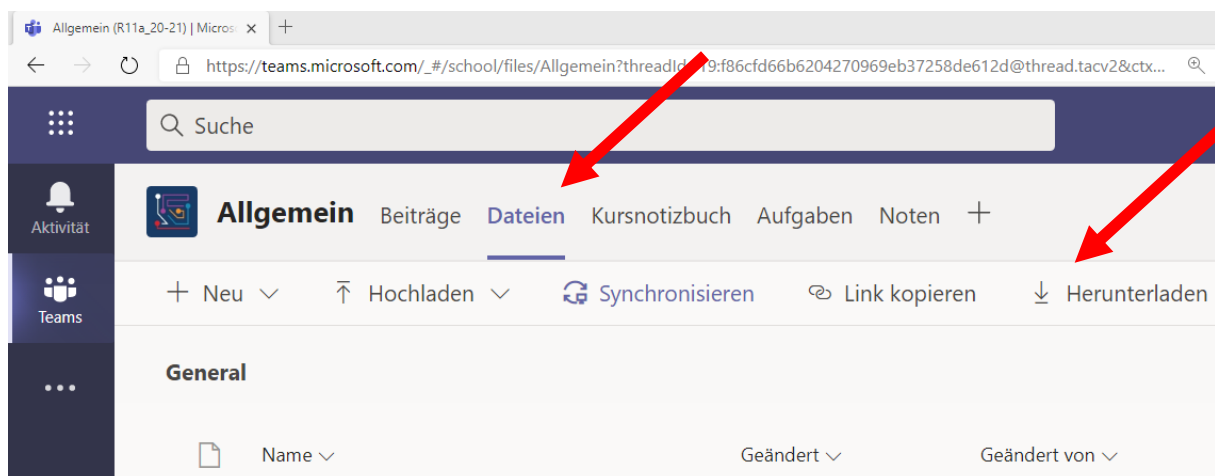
Allgemein (R11a_20-21) | Micros ×
+
https://teams.microsoft.com/_#/school/files/Allgemein?threadId=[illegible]9:f86cfd66b6204270969eb37258de612d@thread.tacv2&ctx...

Suche

Aktivität
Teams
...

Allgemein Beiträge Dateien Kursnotizbuch Aufgaben Noten +

+ Neu
Hochladen
Synchronisieren
Link kopieren
Herunterladen

General

Name
Geändert
Geändert von